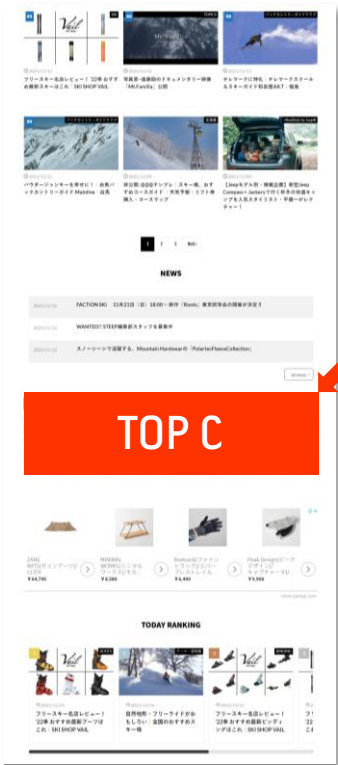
Vail

フリースキー名店レビュー！'22年 おすすめ最新スキー板ほか｜SKI SHOP VAIL

写真家・佐藤陽介のドキュメンタリー映像「McFamilia」公開

テレマークに特化 テレマークスクール＆スキーガイド石谷健AKT｜取材

パウダージャンキーを幸せに！ 白馬バックカントリーガイド Mainline｜白馬

自分的@@@テンデン：スキー場、おすすめローカルガイド 大矢予報・リフト券購入・ローカルマップ

【Jeepモデル別・体験企画】新型Jeep Compass×Jackeryで行く 秋冬の快適キャンプを人気スタイリスト・平健一がレクチャー！

1 2 3 Next

NEWS

FACTION SKI 11月23日（祝）18:00～ 時代「Roots」東京初写会の開催が決定！

WANTED!! STEEP編集部スタッフを募集中

スノーシーンで活躍する、Mountain Hardwearの「PolartecFleeceCollection」

all news

TOP C

¥44,790

¥8,580

¥3,490

¥9,900

TODAY RANKING

Vail

フリースキー名店レビュー！'22年 おすすめ最新ブーツほか｜SKI SHOP VAIL

自然地形・フリーライドがおもしろい 全国のおすすめスキー場

フリースキー名店レビュー！'22年 おすすめの最新ビンディング｜SKI SHOP VAIL